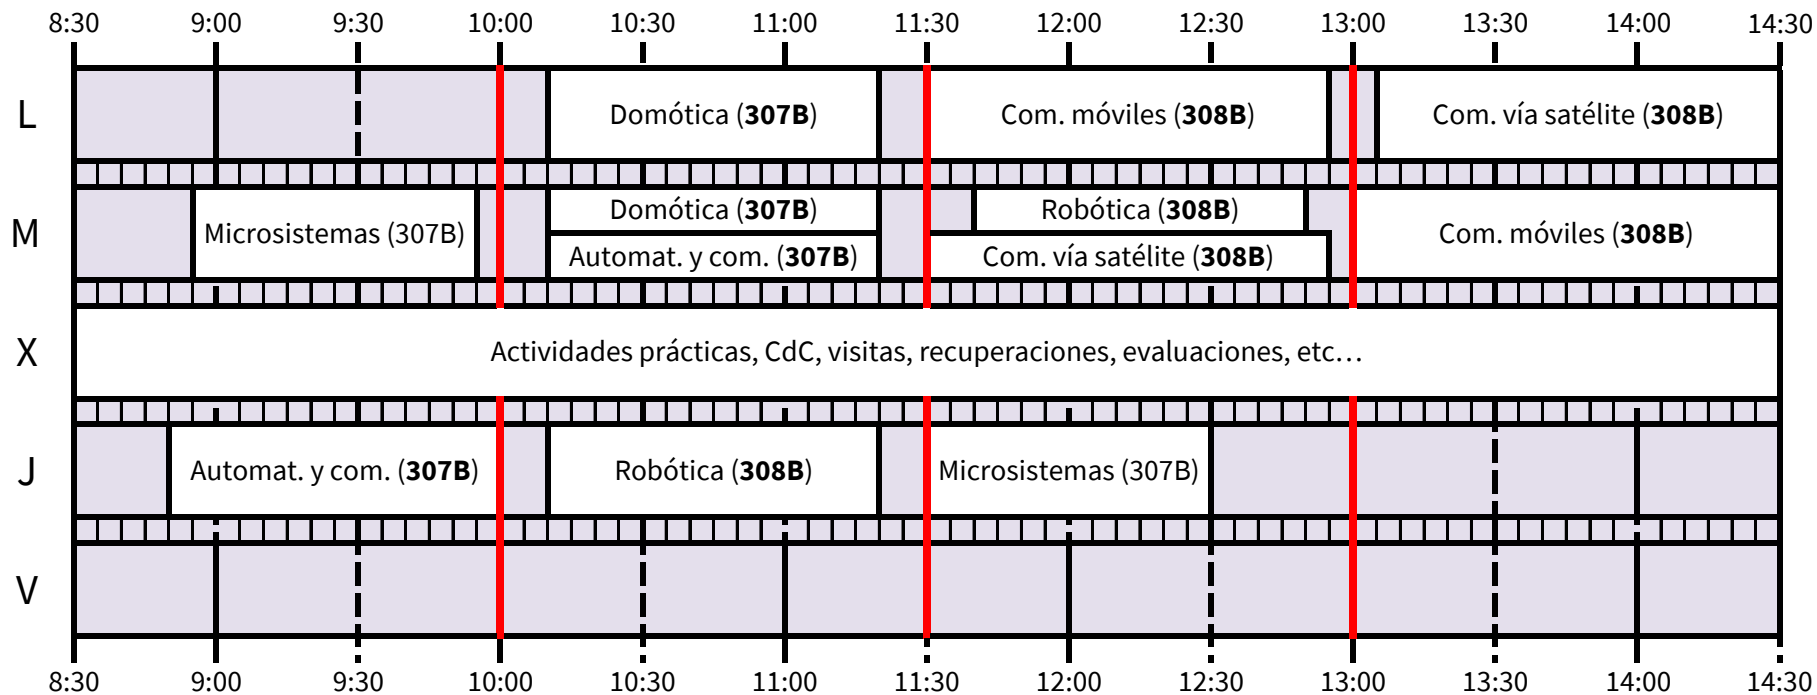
8:30 9:00 9:30 10:00 10:30 11:00 11:30 12:00 12:30 13:00 13:30 14:00 14:30

L
Domótica (**307B**)
Com. móviles (**308B**)
Com. vía satélite (**308B**)

M
Microsistemas (307B)
Domótica (**307B**)
Automat. y com. (**307B**)
Robótica (**308B**)
Com. vía satélite (**308B**)
Com. móviles (**308B**)

X
Actividades prácticas, CdC, visitas, recuperaciones, evaluaciones, etc…

J
Automat. y com. (**307B**)
Robótica (**308B**)
Microsistemas (307B)

V

8:30 9:00 9:30 10:00 10:30 11:00 11:30 12:00 12:30 13:00 13:30 14:00 14:30